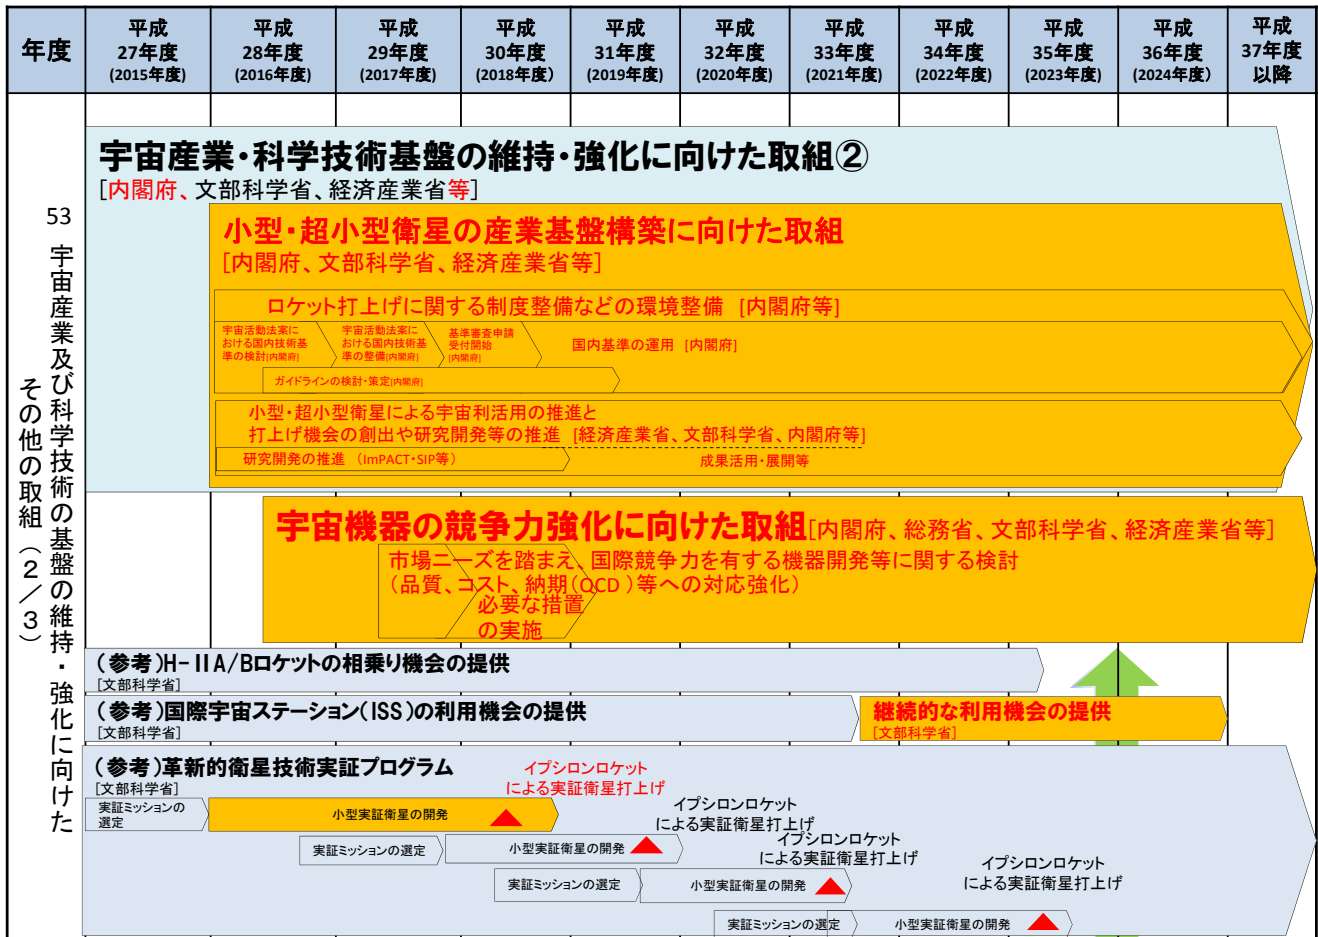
| 年度 | 平成27年度(2015年度) | 平成28年度(2016年度) | 平成29年度(2017年度) | 平成30年度(2018年度) | 平成31年度(2019年度) | 平成32年度(2020年度) | 平成33年度(2021年度) | 平成34年度(2022年度) | 平成35年度(2023年度) | 平成36年度(2024年度) | 平成37年度以降 |
|---|---|---|---|---|---|---|---|---|---|---|---|

53 宇宙産業及び科学技術の基盤の維持・強化に向けたその他の取組(2/3)

宇宙産業・科学技術基盤の維持・強化に向けた取組②
[内閣府、文部科学省、経済産業省等]

小型・超小型衛星の産業基盤構築に向けた取組
[内閣府、文部科学省、経済産業省等]

ロケット打上げに関する制度整備などの環境整備 [内閣府等]

宇宙活動法案における国内技術基準の検討[内閣府]

宇宙活動法案における国内技術基準の整備[内閣府]

基準審査申請受付開始[内閣府]

国内基準の運用 [内閣府]

ガイドラインの検討・策定[内閣府]

小型・超小型衛星による宇宙利活用の推進と打上げ機会の創出や研究開発等の推進 [経済産業省、文部科学省、内閣府等]

研究開発の推進 (ImPACT・SIP等)

成果活用・展開等

宇宙機器の競争力強化に向けた取組[内閣府、総務省、文部科学省、経済産業省等]

市場ニーズを踏まえ、国際競争力を有する機器開発等に関する検討
(品質、コスト、納期(QCD)等への対応強化)

必要な措置の実施

(参考)H-IIA/Bロケットの相乗り機会の提供
[文部科学省]

(参考)国際宇宙ステーション(ISS)の利用機会の提供
[文部科学省]

継続的な利用機会の提供
[文部科学省]

(参考)革新的衛星技術実証プログラム
[文部科学省]

イプシロンロケットによる実証衛星打上げ

実証ミッションの選定

小型実証衛星の開発

イプシロンロケットによる実証衛星打上げ

実証ミッションの選定

小型実証衛星の開発

イプシロンロケットによる実証衛星打上げ

実証ミッションの選定

小型実証衛星の開発

イプシロンロケットによる実証衛星打上げ

実証ミッションの選定

小型実証衛星の開発